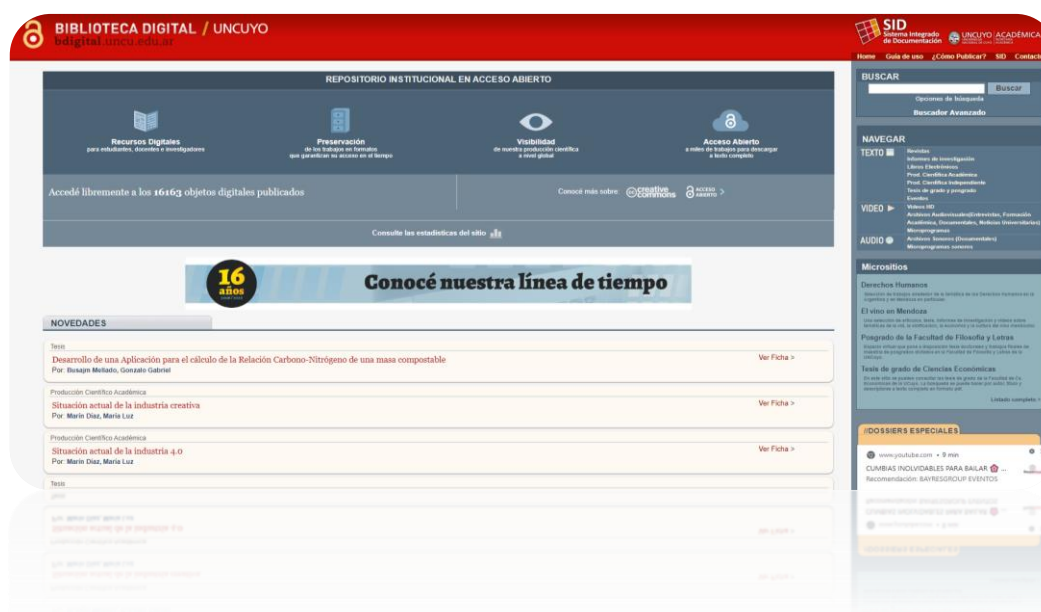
BIBLIOTECA DIGITAL / UNCUYO
bdigital.uncu.edu.ar

SID Sistema Integrado de Documentación
UNCUYO ACADÉMICA

Home Guía de uso ¿Cómo Publicar? SID Contacto

REPOSITORIO INSTITUCIONAL EN ACCESO ABIERTO

Recursos Digitales
para estudiantes, docentes e investigadores

Preservación
de los trabajos en formatos que garantizan su acceso en el tiempo

Visibilidad
de nuestra producción científica a nivel global

Acceso Abierto
a miles de trabajos para descargar a texto completo

Accedé libremente a los 16163 objetos digitales publicados

Conocé más sobre: creative commons ACCESO ABIERTO >

Consulte las estadísticas del sitio

16 años
Conocé nuestra línea de tiempo

NOVEDADES

Tesis
Desarrollo de una Aplicación para el cálculo de la Relación Carbono-Nitrógeno de una masa compostable
Por: Busajm Mellado, Gonzalo Gabriel
Ver Ficha >

Producción Científico Académica
Situación actual de la industria creativa
Por: Marín Díaz, María Luz
Ver Ficha >

Producción Científico Académica
Situación actual de la industria 4.0
Por: Marín Díaz, María Luz
Ver Ficha >

Tesis

BUSCAR
Buscar
Opciones de búsqueda
Buscador Avanzado

NAVEGAR
TEXTO
Revistas
Informes de investigación
Libros Electrónicos
Prod. Científica Académica
Prod. Científica Independiente
Tesis de grado y posgrado
Eventos
VIDEO
Videos UID
Archivos Audiovisuales(Entrevistas, Formación Académica, Documentales, Noticias Universitarias)
Microprogramas
AUDIO
Archivos Sonoros (Documentales)
Microprogramas sonoros

Micrositios
Derechos Humanos
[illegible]
El vino en Mendoza
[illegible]
Posgrado de la Facultad de Filosofía y Letras
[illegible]
Tesis de grado de Ciencias Económicas
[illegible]
Listado completo >

#DOSSIERS ESPECIALES
www.youtube.com • 9 min
CUMBIAS INOLVIDABLES PARA BAILAR ...
Recomendación: BAYRESGROUP EVENTOS